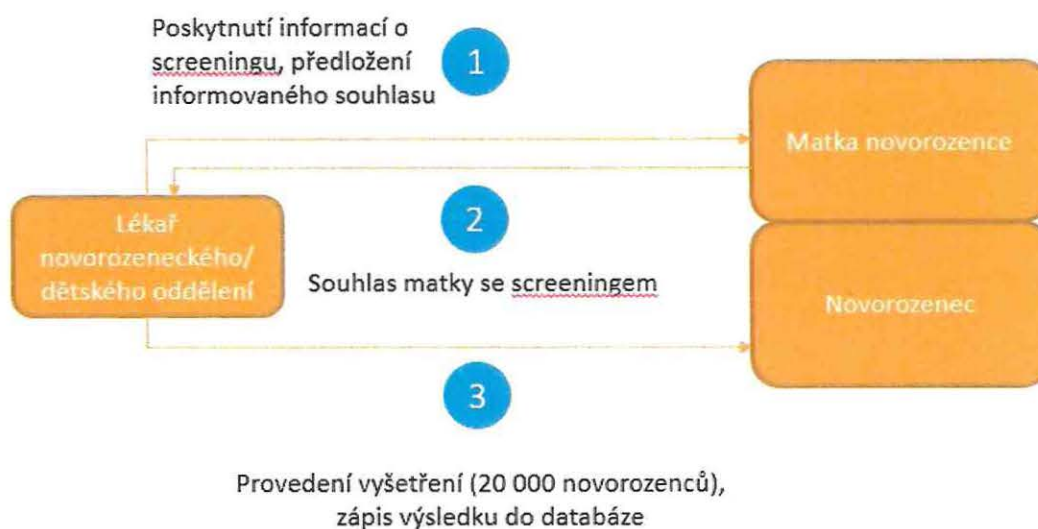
Poskytnutí informací o screeningu, předložení informovaného souhlasu

1

Matka novorozence

Lékař novorozeneckého/ dětského oddělení

2

Souhlas matky se screeningem

Novorozenec

3

Provedení vyšetření (20 000 novorozenců), zápis výsledku do databáze